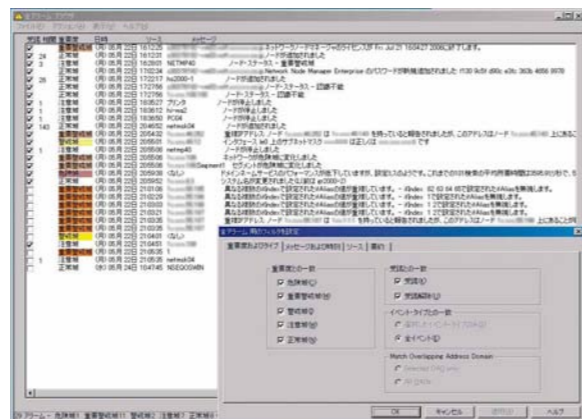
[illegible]

| | | 重要度 | 日時 | ソース | メッセージ |
|---|---|---|---|---|---|
| | | 重要警戒域 | (月) 8月 22日 16:12:25 | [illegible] | ネットワークノードマネージャのライセンスが Fri Jul 21 16:04:27 2006に終了します。 |
| | 28 | 重要警戒域 | (月) 8月 22日 16:12:50 | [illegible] | ノードが追加されました |
| | 3 | 注意域 | (月) 8月 22日 16:28:01 | NETMP40 | ノードステータス・重要警戒域 |
| | | 注意域 | (月) 8月 22日 17:02:24 | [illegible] | Network Node Manager Enterprise のパスワードが取得追加されました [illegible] |
| | 25 | 正常域 | (月) 8月 22日 17:22:17 | hs2000-1 | ノードが追加されました |
| | | 正常域 | (月) 8月 22日 17:22:56 | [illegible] | ノードステータス・危険不能 |
| | | 正常域 | (月) 8月 22日 17:22:56 | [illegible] | ノードステータス・正常域 |
| | 1 | 注意域 | (月) 8月 22日 18:35:27 | プリンタ | ノードが停止しました |
| | 1 | 注意域 | (月) 8月 22日 18:36:53 | hi-rws2 | ノードが停止しました |
| | 1 | 注意域 | (月) 8月 22日 18:36:50 | PC04 | ノードが停止しました |
| | 143 | 正常域 | (月) 8月 22日 20:46:52 | netmsk04 | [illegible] |
| | | 重要警戒域 | (月) 8月 22日 20:54:32 | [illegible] | 重複IPアドレス・ノード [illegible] は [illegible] を持っていると報告されましたが、このアドレスはノード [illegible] 上にあるこ |
| | | 警戒域 | (月) 8月 22日 20:55:01 | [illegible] | インタフェース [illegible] 上のサブネットマスク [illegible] は正しくは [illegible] です |
| | | 正常域 | (月) 8月 22日 20:55:06 | netmp40 | ノードが停止しました |
| | | 正常域 | (月) 8月 22日 20:55:06 | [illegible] | ネットワークが無効状態に変化しました |
| | | 正常域 | (月) 8月 22日 20:55:06 | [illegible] | セグメントが無効状態に変化しました |
| | | 危険域 | (月) 8月 22日 20:59:36 | (なし) | ドメインネームサービスのパフォーマンスが低下しています。設定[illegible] |
| | | 正常域 | (月) 8月 22日 20:59:52 | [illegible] | システム名が変更されました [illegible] |
| | | 重要警戒域 | (月) 8月 22日 21:00:26 | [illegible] | 異なる接続のifIndexで設定されたifAliasの値が重複しています。 - ifIndex: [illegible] |
| | | 重要警戒域 | (月) 8月 22日 21:02:22 | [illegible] | 異なる接続のifIndexで設定されたifAliasの値が重複しています。 - ifIndex: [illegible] |
| | | 重要警戒域 | (月) 8月 22日 21:02:22 | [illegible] | 異なる接続のifIndexで設定されたifAliasの値が重複しています。 - ifIndex: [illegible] |
| | | 重要警戒域 | (月) 8月 22日 21:03:21 | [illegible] | 異なる接続のifIndexで設定されたifAliasの値が重複しています。 - ifIndex: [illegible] |
| | | 重要警戒域 | (月) 8月 22日 21:03:22 | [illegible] | 重複IPアドレス・ノード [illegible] は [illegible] を持っていると報告されましたが、このアドレスはノード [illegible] 上にあることが判 |
| | | 注意域 | (月) 8月 22日 21:04:51 | (なし) | |
| | | 注意域 | (月) 8月 22日 21:05:35 | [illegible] | |
| | | 正常域 | (月) 8月 22日 21:05:35 | netmsk04 | |
| | | 正常域 | (月) 8月 24日 10:47:45 | NSEGOOWIN | |

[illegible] アラーム - 危険域1 重要警戒域11 警戒域1 注意域1 正常域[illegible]

全アラーム 用のフィルタを設定

重要度およびタイプ | メッセージおよび時刻 | ソース | 要約

重要度の一致
☑ 危険域(C)
☑ 重要警戒域(M)
☑ 警戒域(I)
☑ 注意域(W)
☑ 正常域(N)

判定の一致
☑ 判定(A)
☑ 判定解除(U)

イベントタイプの一致
○ 選択したイベントタイプのみ(E)
◉ 全イベント(E)

Match Overlapping Address Domain
○ Selected OAD only
○ All OADs

OK | キャンセル | 適用(A) | ヘルプ